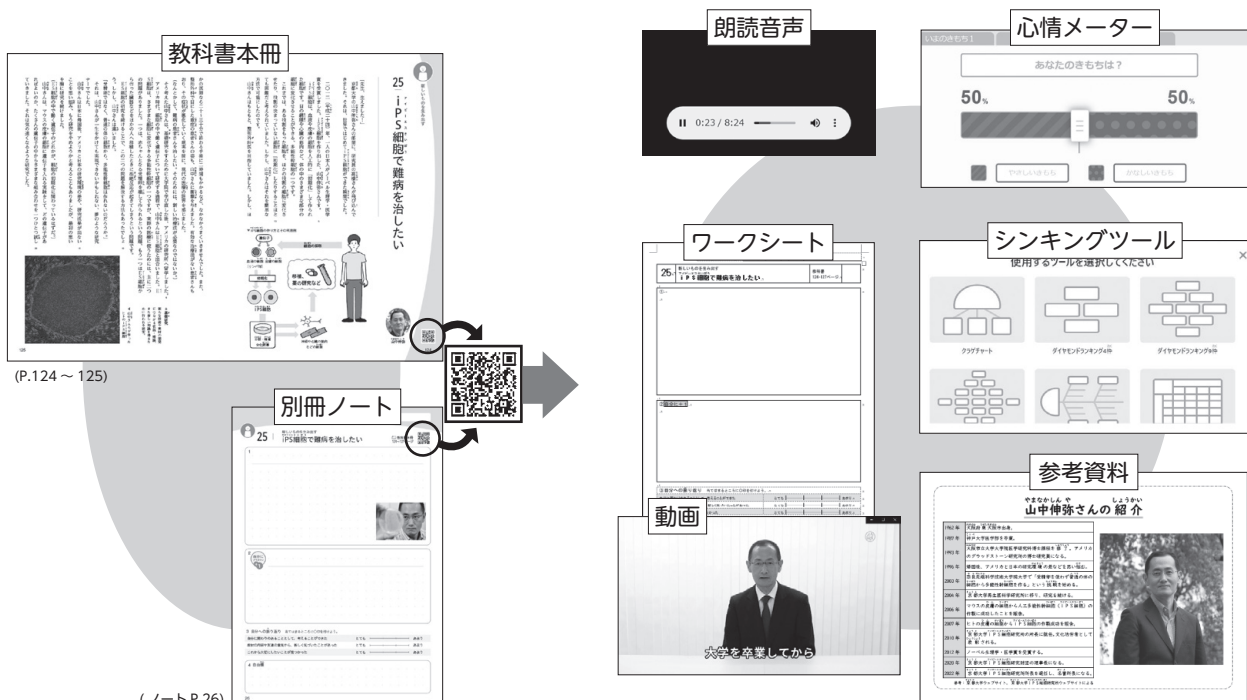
教科書本冊

25 iPS細胞で難病を治したい

(P.124 ~ 125)

別冊ノート

25 iPS細胞で難病を治したい

(ノートP.26)

朗読音声

0:23 / 8:24

心情メーター

あなたのきもちは？

50%

50%

やさしいきもち

かなしいきもち

ワークシート

25 iPS細胞で難病を治したい

シンキングツール

使用するツールを選択してください

クラゲチャート

ダイヤモンドランキング

ダイヤモンドランキング

動画

大学を卒業してから

参考資料

山中伸弥さんの紹介